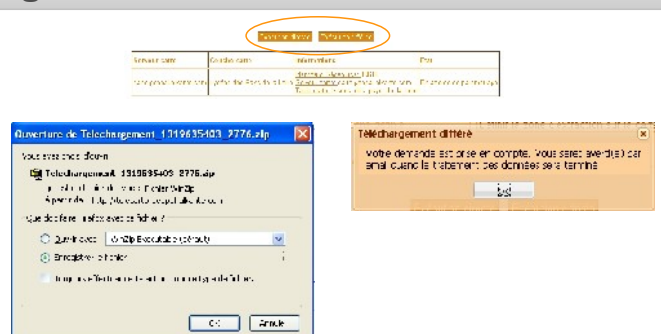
Ouverture de Telechargement_1319635403_2776.zip

Vous avez choisi d'ouvrir

Telechargement_1319635403_2776.zip

Que doit faire Firefox avec ce fichier ?

Ouvrir avec WinZip Executable (par défaut)

Enregistrer le fichier

OK Annuler

Téléchargement différé

Votre demande est prise en compte. Vous serez averti(e) par email quand le traitement des données sera terminé

Ok